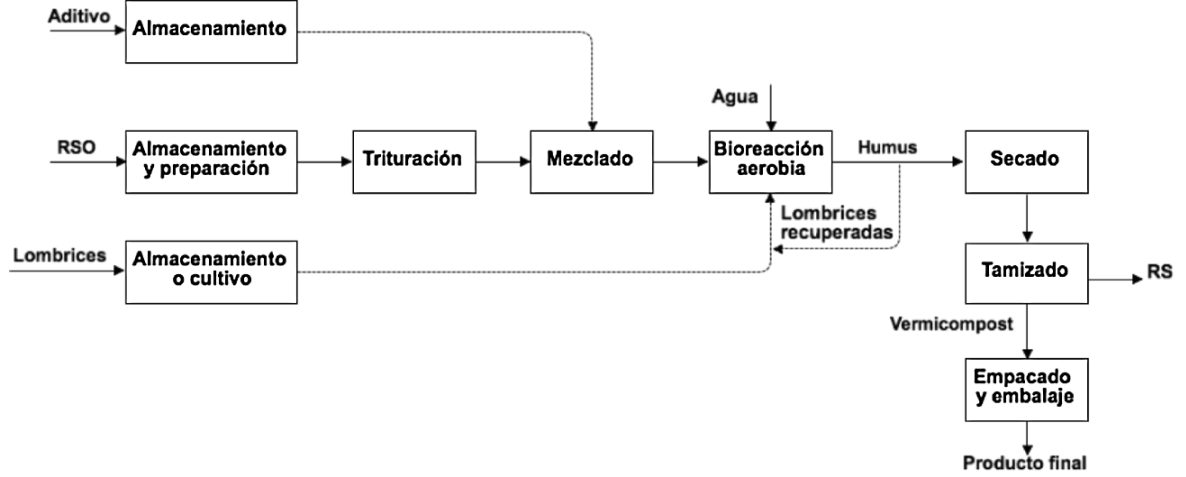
Aditivo
Almacenamiento

Agua

RSO
Almacenamiento y preparación
Trituración
Mezclado
Bioreacción aerobia
Humus
Secado

Lombrices recuperadas

Lombrices
Almacenamiento o cultivo

Tamizado
RS
Vermicompost
Empacado y embalaje
Producto final